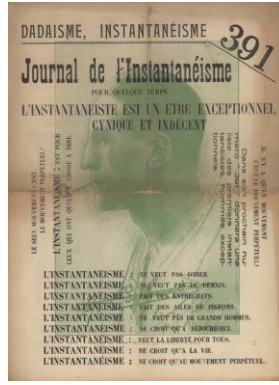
DADAISME, INSTANTANÉISME 391

Journal de l'Instantanéisme

POUR QUELQUE TEMPS

L'INSTANTANÉISTE EST UN ETRE EXCEPTIONNEL CYNIQUE ET INDÉCENT

LE SEUL MOUVEMENT C'EST LE MOUVEMENT PERPÉTUEL!

L'INSTANTANÉISME : EST POUR CEUX QUI ONT QUELQUE CHOSE A DIRE.

Dans son prochain numéro 391 publiera une liste des premiers membres du Club des Hommes exceptionnels

IL N'Y A QU'UN MOUVEMENT C'EST LE MOUVEMENT PERPÉTUEL!

L'INSTANTANÉISME : NE VEUT PAS HIER.
L'INSTANTANÉISME : NE VEUT PAS DE DEMAIN.
L'INSTANTANÉISME : FAIT DES ENTRECHATS.
L'INSTANTANÉISME : FAIT DES AILES DE PIGEONS.
L'INSTANTANÉISME : NE VEUT PAS DE GRANDS HOMMES.
L'INSTANTANÉISME : NE CROIT QU'A AUJOURD'HUI.
L'INSTANTANÉISME : VEUT LA LIBERTÉ POUR TOUS.
L'INSTANTANÉISME : NE CROIT QU'A LA VIE.
L'INSTANTANÉISME : NE CROIT QU'AU MOUVEMENT PERPÉTUEL.